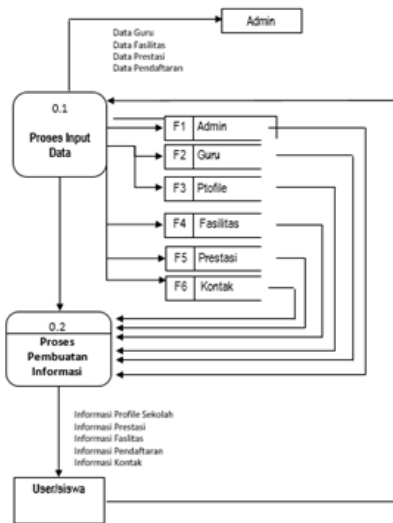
Admin

Data Guru
Data Fasilitas
Data Prestasi
Data Pendaftaran

0.1
Proses Input Data

F1 Admin
F2 Guru
F3 Ptofile
F4 Fasilitas
F5 Prestasi
F6 Kontak

0.2
Proses Pembuatan Informasi

Informasi Profile Sekolah
Informasi Prestasi
Informasi Faslitas
Informasi Pendaftaran
Informasi Kontak

User/siswa